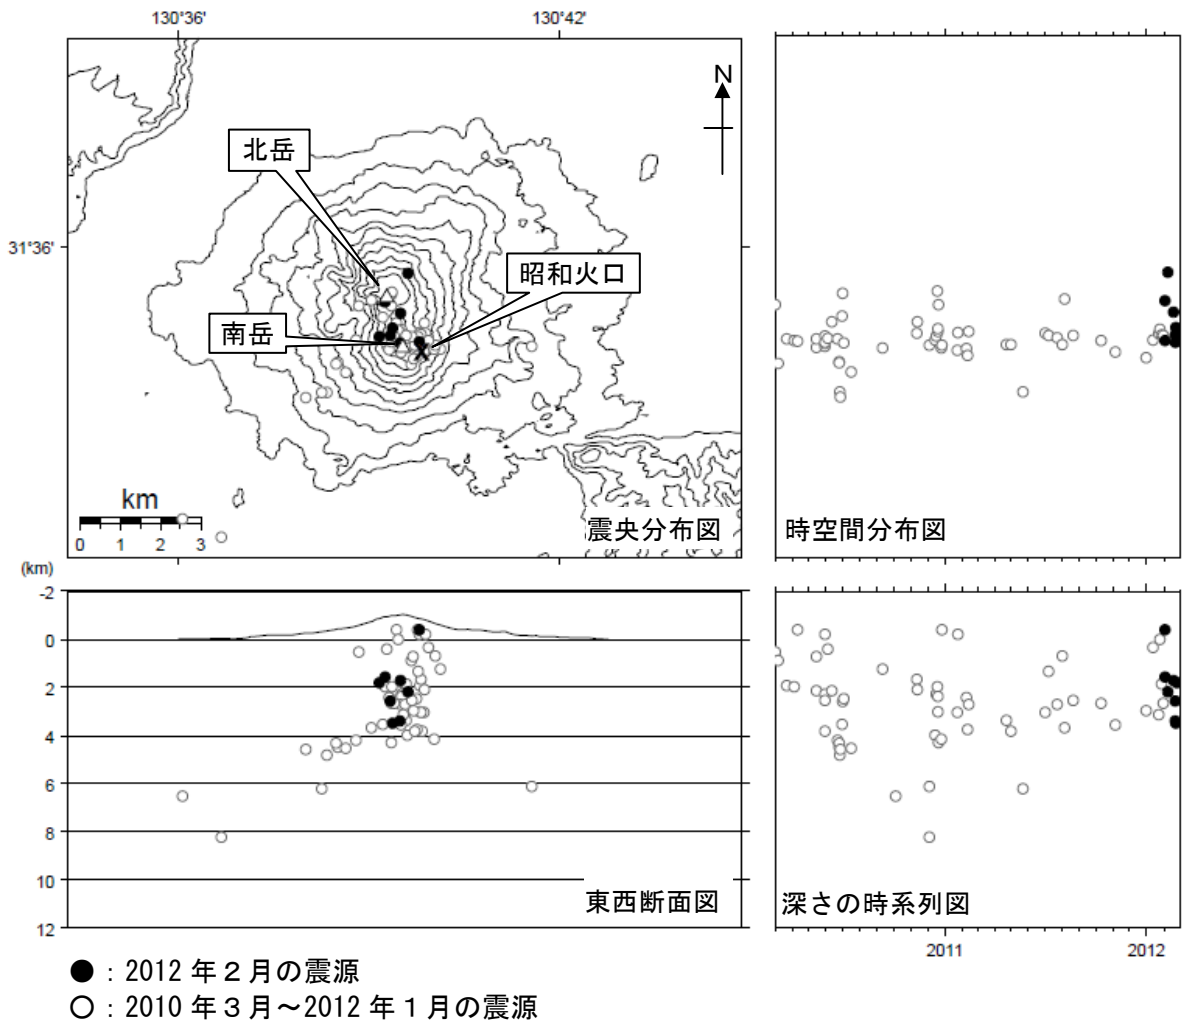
130°36'

130°42'

N

北岳

31°36'

昭和火口

南岳

km

0 1 2 3

震央分布図

時空間分布図

(km)

-2

0

2

4

6

8

10

12

東西断面図

深さの時系列図

2011

2012

●：2012 年２月の震源

○：2010 年３月～2012 年１月の震源